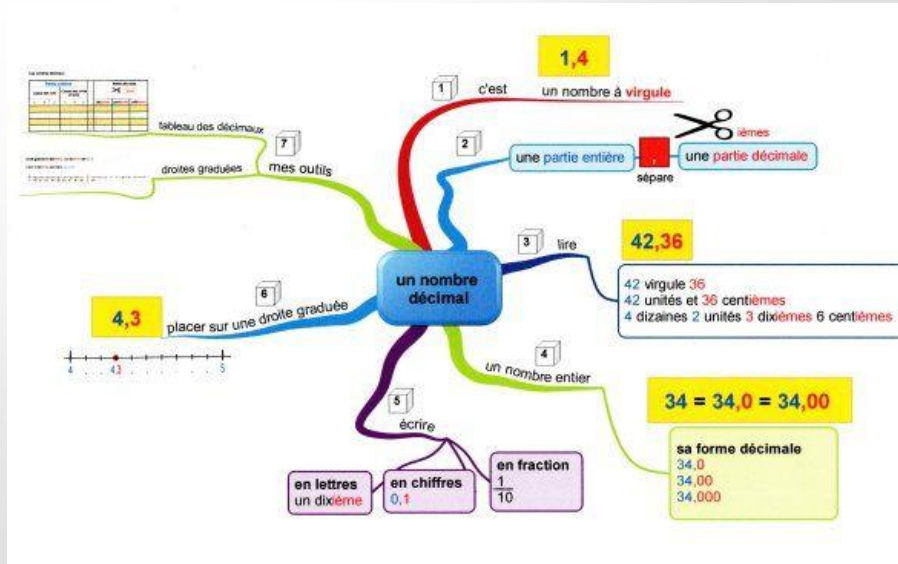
un nombre décimal

1
c'est
1,4
un nombre à virgule

2
une partie entière
,
sépare
une partie décimale
ièmes

3
lire
42,36
42 virgule 36
42 unités et 36 centièmes
4 dizaines 2 unités 3 dixièmes 6 centièmes

4
un nombre entier
34 = 34,0 = 34,00
sa forme décimale
34,0
34,00
34,000

5
écrire
en lettres
un dixième
en chiffres
0,1
en fraction
$\frac{1}{10}$

6
placer sur une droite graduée
4,3
4 4,3 5

7
mes outils
tableau des décimaux
droites graduées
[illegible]